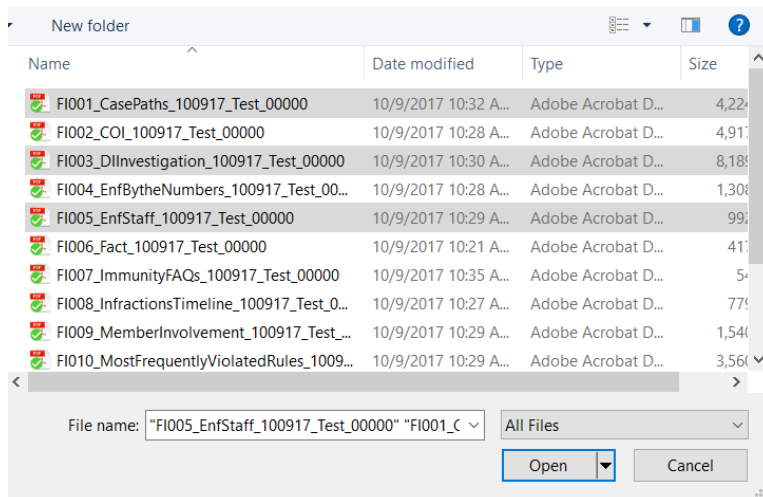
New folder

| Name | Date modified | Type | Size |
|---|---|---|---|
| FI001_CasePaths_100917_Test_00000 | 10/9/2017 10:32 A... | Adobe Acrobat D... | 4,224 |
| FI002_COI_100917_Test_00000 | 10/9/2017 10:28 A... | Adobe Acrobat D... | 4,917 |
| FI003_DIInvestigation_100917_Test_00000 | 10/9/2017 10:30 A... | Adobe Acrobat D... | 8,189 |
| FI004_EnfBytheNumbers_100917_Test_00... | 10/9/2017 10:28 A... | Adobe Acrobat D... | 1,308 |
| FI005_EnfStaff_100917_Test_00000 | 10/9/2017 10:29 A... | Adobe Acrobat D... | 992 |
| FI006_Fact_100917_Test_00000 | 10/9/2017 10:21 A... | Adobe Acrobat D... | 417 |
| FI007_ImmunityFAQs_100917_Test_00000 | 10/9/2017 10:35 A... | Adobe Acrobat D... | 54 |
| FI008_InfractionsTimeline_100917_Test_0... | 10/9/2017 10:27 A... | Adobe Acrobat D... | 779 |
| FI009_MemberInvolvement_100917_Test_... | 10/9/2017 10:29 A... | Adobe Acrobat D... | 1,540 |
| FI010_MostFrequentlyViolatedRules_1009... | 10/9/2017 10:29 A... | Adobe Acrobat D... | 3,560 |

File name: "FI005_EnfStaff_100917_Test_00000" "FI001_C

All Files

Open

Cancel